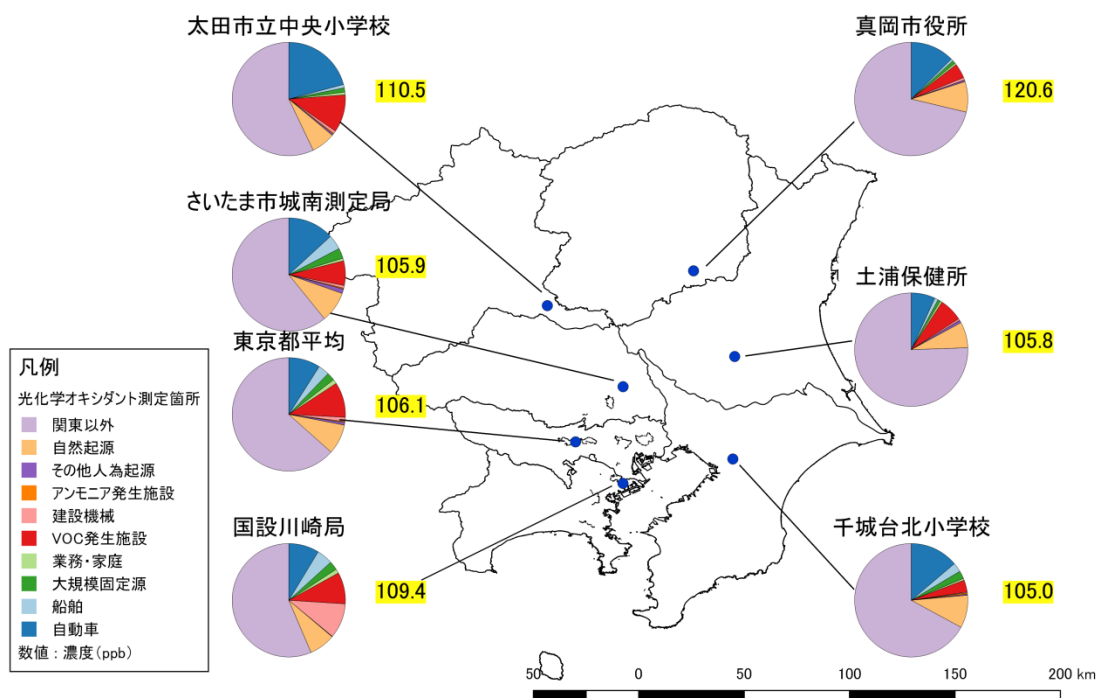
太田市立中央小学校
110.5

真岡市役所
120.6

さいたま市城南測定局
105.9

土浦保健所
105.8

東京都平均
106.1

凡例
光化学オキシダント測定箇所
関東以外
自然起源
その他人為起源
アンモニア発生施設
建設機械
VOC発生施設
業務・家庭
大規模固定源
船舶
自動車
数値：濃度(ppb)

国設川崎局
109.4

千城台北小学校
105.0

50 0 50 100 150 200 km